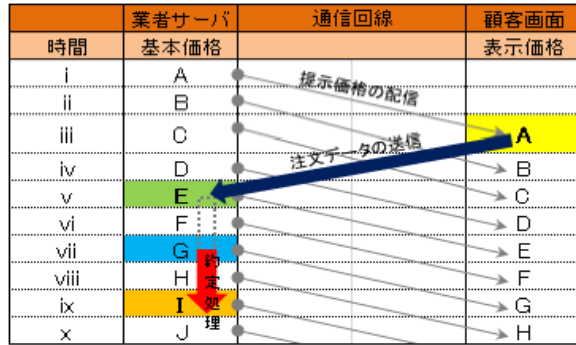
| | 業者サーバ | 通信回線 | 顧客画面 |
|---|---|---|---|
| 時間 | 基本価格 | | 表示価格 |
| i | A | 提示価格の配信 | |
| ii | B | | |
| iii | C | 注文データの送信 | A |
| iv | D | | B |
| v | E | | C |
| vi | F | | D |
| vii | G | 約定処理 | E |
| viii | H | | F |
| ix | I | | G |
| x | J | | H |